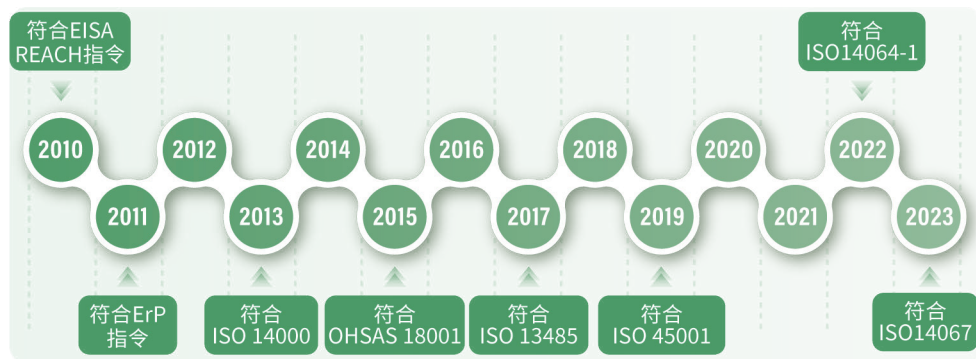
符合EISA REACH指令

符合 ISO14064-1

2010

2011

2012

2013

2014

2015

2016

2017

2018

2019

2020

2021

2022

2023

符合ErP 指令

符合 ISO 14000

符合 OHSAS 18001

符合 ISO 13485

符合 ISO 45001

符合 ISO14067